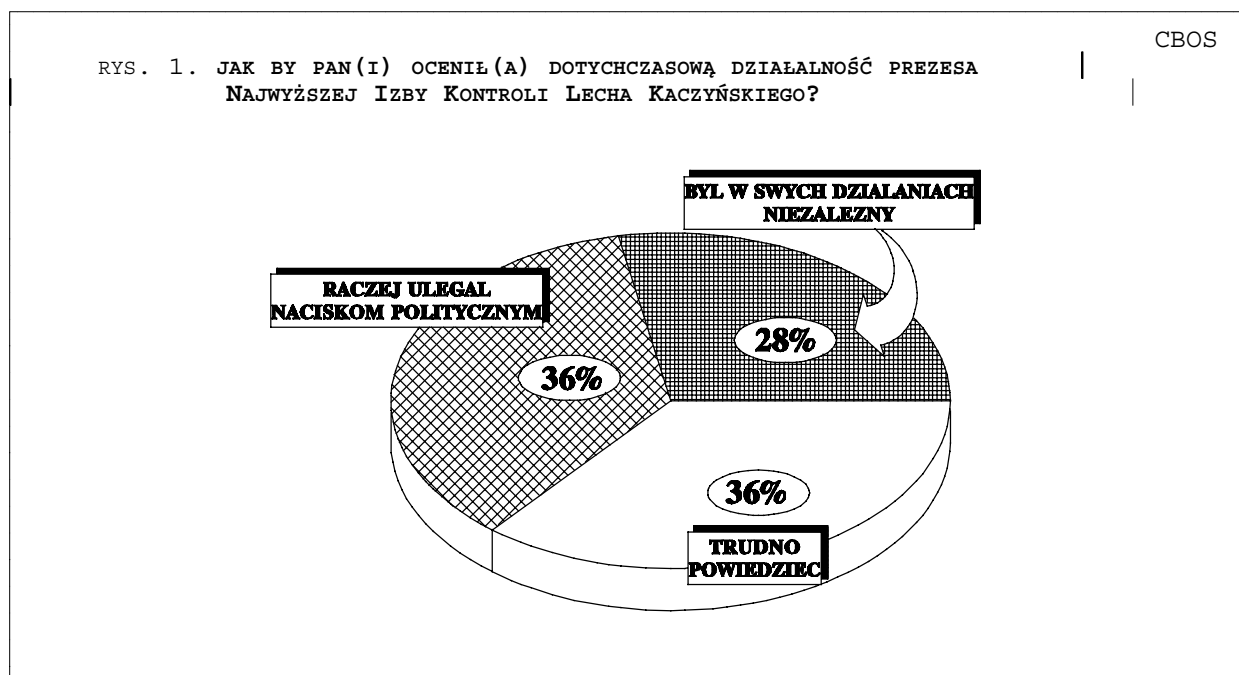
CBOS

RYS. 1. JAK BY PAN(I) OCENIŁ(A) DOTYCHCZASOWĄ DZIAŁALNOŚĆ PREZESA NAJWYŻSZEJ IZBY KONTROLI LECHA KACZYŃSKIEGO?

BYL W SWYCH DZIALANIACH NIEZALEZNY

28%

RACZEJ ULEGAL NACISKOM POLITYCZNYM

36%

36%

TRUDNO POWIEDZIEC